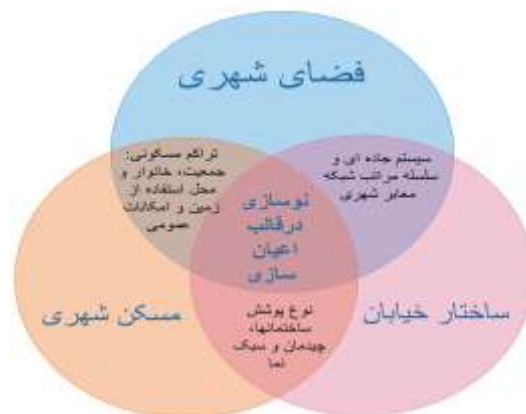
فضای شهری

تراکم مسکونی: جمعیت، خانوار و محل استفاده از زمین و امکانات عمومی

سیستم جاده ای و سلسله مراتب شبکه معابر شهری

نوسازی درقالب اعیان سازی

مسکن شهری

نوع پوشش ساختمانها، چیدمان و سبک نما

ساختار خیابان